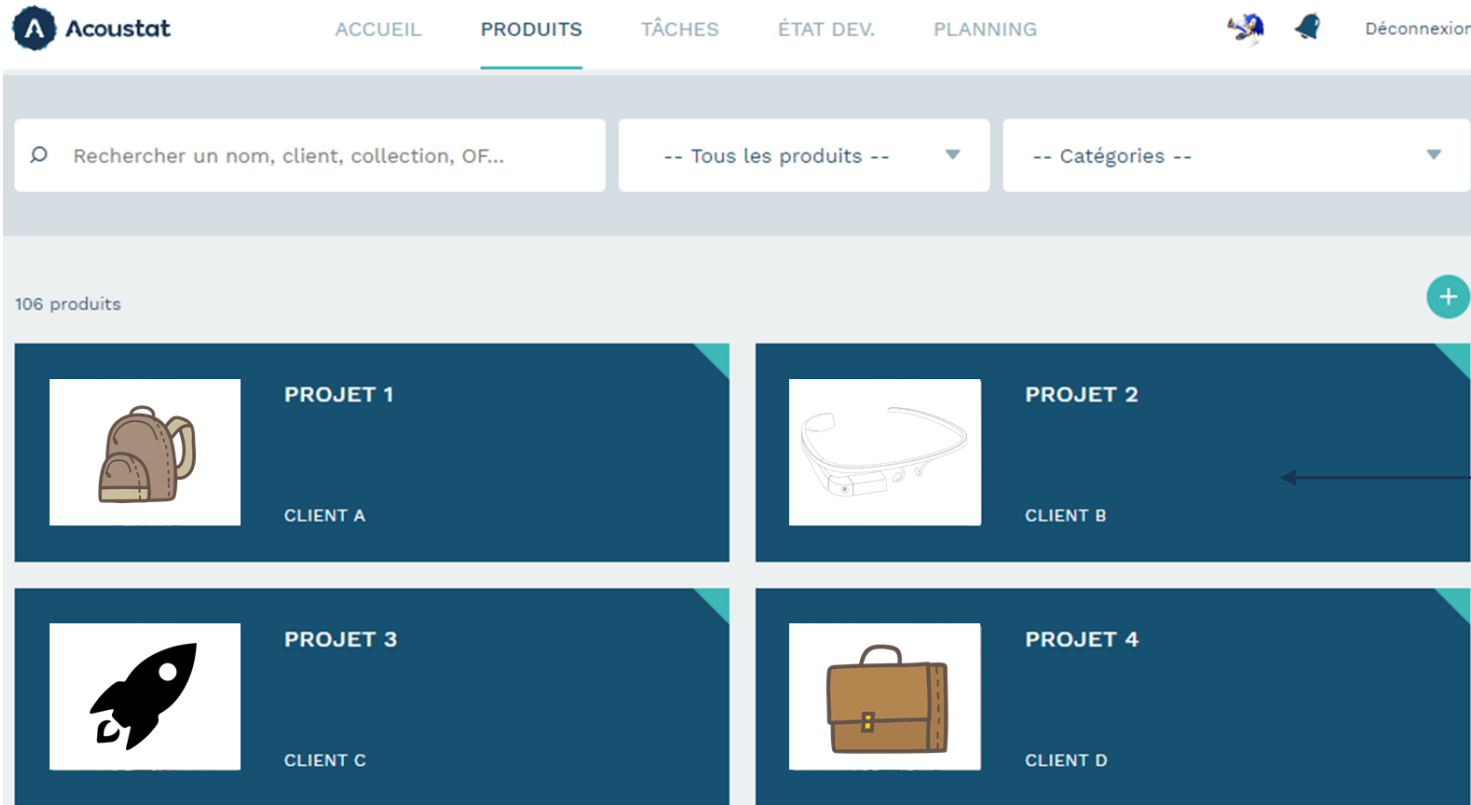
Acoustat

ACCUEIL PRODUITS TÂCHES ÉTAT DEV. PLANNING

Déconnexion

Rechercher un nom, client, collection, OF...

-- Tous les produits --

-- Catégories --

106 produits

+

PROJET 1

CLIENT A

PROJET 2

CLIENT B

PROJET 3

CLIENT C

PROJET 4

CLIENT D